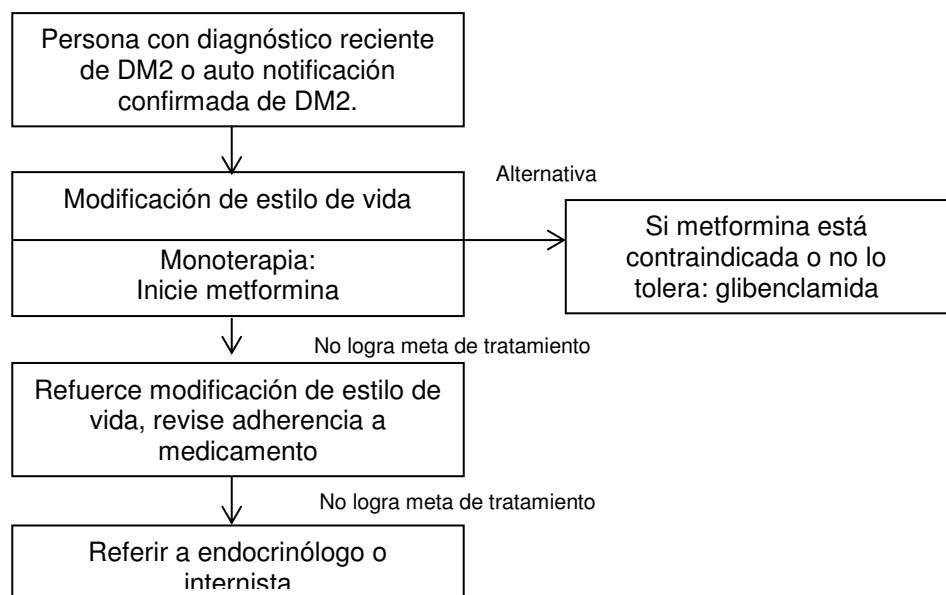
Persona con diagnóstico reciente de DM2 o auto notificación confirmada de DM2.

Modificación de estilo de vida

Monoterapia:
Inicie metformina

Alternativa

Si metformina está contraindicada o no lo tolera: glibenclamida

No logra meta de tratamiento

Refuerce modificación de estilo de vida, revise adherencia a medicamento

No logra meta de tratamiento

Referir a endocrinólogo o internista